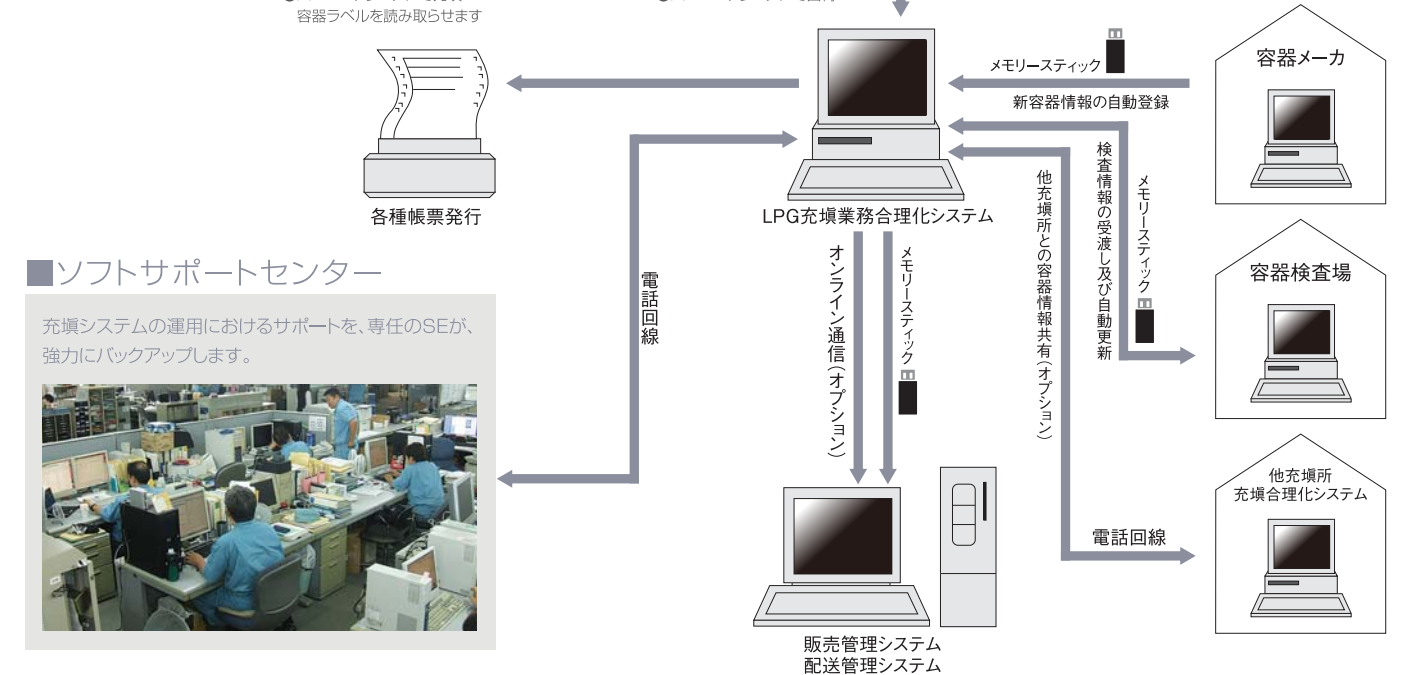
容器ラベルを読み取らせます

メモリースティック

容器メーカ

新容器情報の自動登録

各種帳票発行

LPG充填業務合理化システム

検査情報の受渡し及び自動更新

メモリースティック

他充填所との容器情報共有(オプション)

■ソフトサポートセンター

充填システムの運用におけるサポートを、専任のSEが、強力にバックアップします。

電話回線

オンライン通信(オプション)

メモリースティック

容器検査場

他充填所
充填合理化システム

電話回線

販売管理システム
配送管理システム